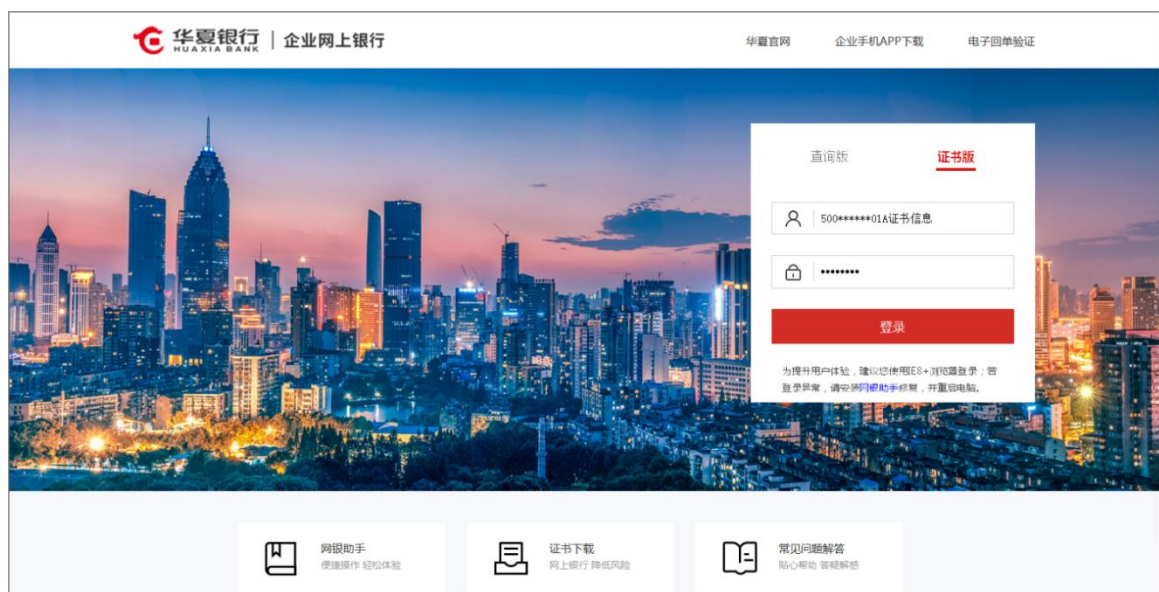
华夏银行 HUAXIA BANK | 企业网上银行

华夏官网 企业手机APP下载 电子回单验证

查询版 证书版

500******01A证书信息

•••••••••

登录

为提升用户体验，建议您使用IE8+浏览器登录；若登录异常，请安装网银助手修复，并重启电脑。

网银助手
便捷操作 轻松体验

证书下载
网上银行 降低风险

常见问题解答
贴心帮助 答疑解惑